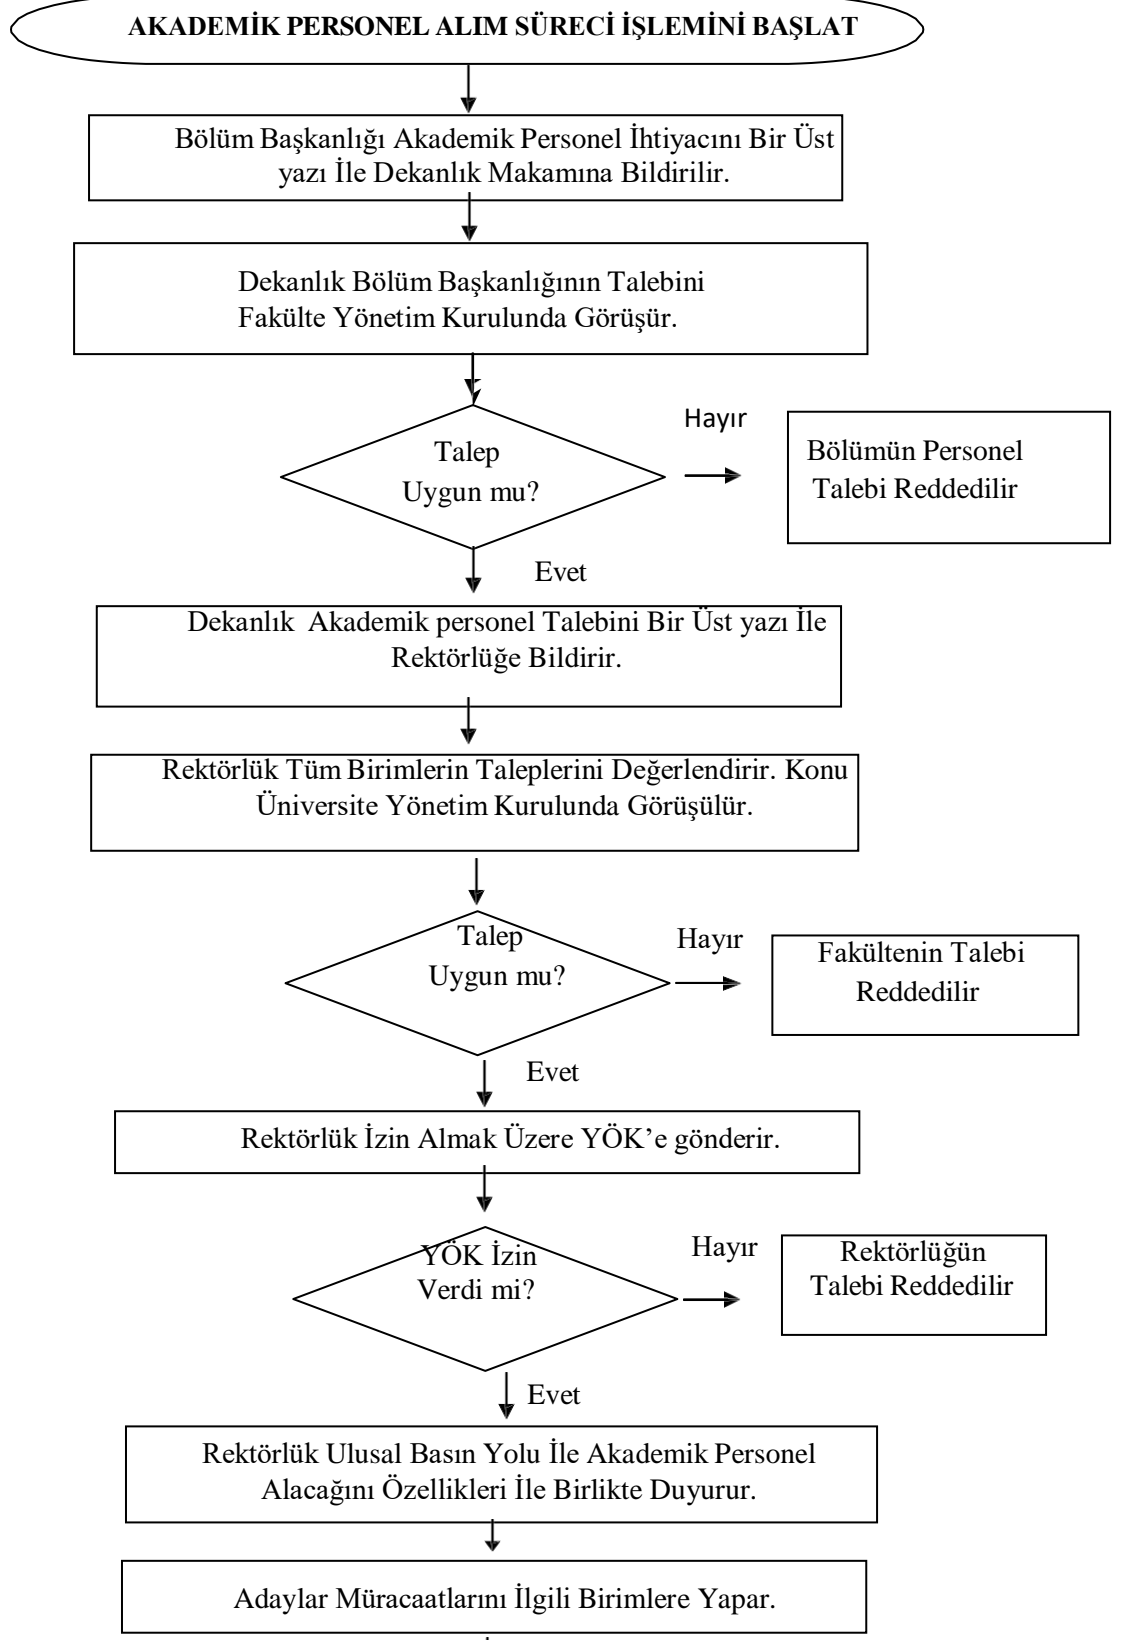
AKADEMİK PERSONEL ALIM SÜRECİ İŞLEMİNİ BAŞLAT

Bölüm Başkanlığı Akademik Personel İhtiyacını Bir Üst yazı İle Dekanlık Makamına Bildirilir.

Dekanlık Bölüm Başkanlığının Talebini Fakülte Yönetim Kurulunda Görüşür.

Talep Uygun mu?

Hayır

Bölümün Personel Talebi Reddedilir

Evet

Dekanlık Akademik personel Talebini Bir Üst yazı İle Rektörlüğe Bildirir.

Rektörlük Tüm Birimlerin Taleplerini Değerlendirir. Konu Üniversite Yönetim Kurulunda Görüşülür.

Talep Uygun mu?

Hayır

Fakültenin Talebi Reddedilir

Evet

Rektörlük İzin Almak Üzere YÖK'e gönderir.

YÖK İzin Verdi mi?

Hayır

Rektörlüğün Talebi Reddedilir

Evet

Rektörlük Ulusal Basın Yolu İle Akademik Personel Alacağını Özellikleri İle Birlikte Duyurur.

Adaylar Müracaatlarını İlgili Birimlere Yapar.